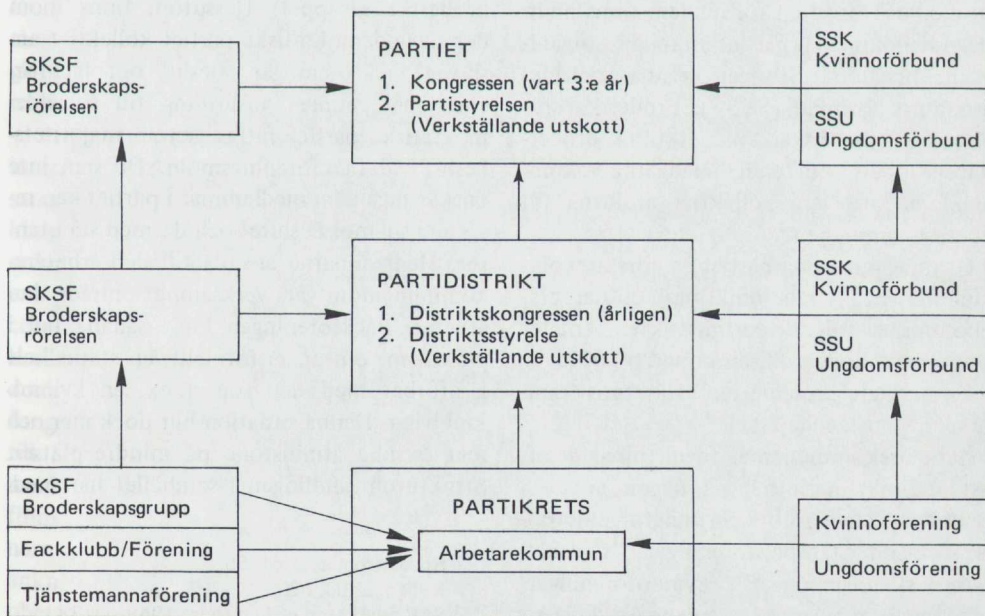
SKSF
Broderskapsrörelsen

PARTIET
1. Kongressen (vart 3:e år)
2. Partistyrelsen (Verkställande utskott)

SSK
Kvinnoförbund

SSU
Ungdomsförbund

SKSF
Broderskapsrörelsen

PARTIDISTRIKT
1. Distriktskongressen (årligen)
2. Distriktsstyrelse (Verkställande utskott)

SSK
Kvinnoförbund

SSU
Ungdomsförbund

SKSF
Broderskapsgrupp

Fackklubb/Förening

Tjänstemannaförening

PARTIKRETS
Arbetarekommun

Kvinnoförening

Ungdomsförening